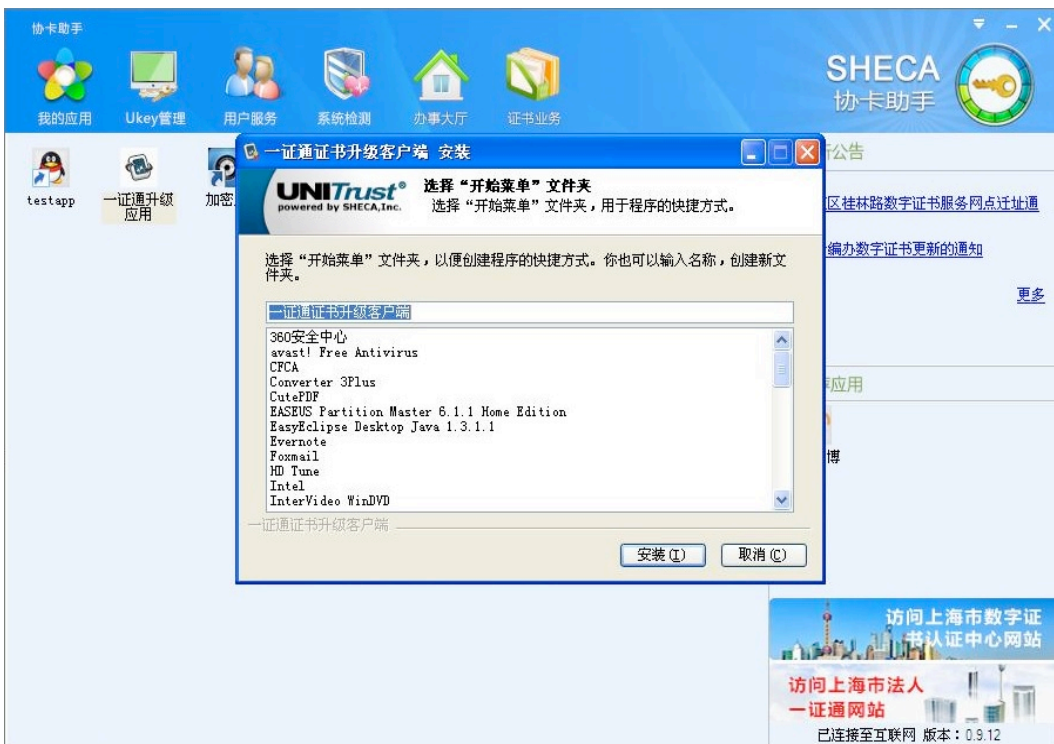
协卡助手

我的应用 Ukey管理 用户服务 系统检测 办事大厅 证书业务

SHECA
协卡助手

testapp 一证通升级应用 加密

一证通证书升级客户端 安装

UNITrust®
powered by SHECA,Inc.

选择“开始菜单”文件夹
选择“开始菜单”文件夹，用于程序的快捷方式。

选择“开始菜单”文件夹，以便创建程序的快捷方式。你也可以输入名称，创建新文件夹。

一证通证书升级客户端

360安全中心
avast! Free Antivirus
CFCA
Converter 3Plus
CutePDF
EASEUS Partition Master 6.1.1 Home Edition
EasyEclipse Desktop Java 1.3.1.1
Evernote
Foxmail
HD Tune
Intel
InterVideo WinDVD

一证通证书升级客户端

安装(I) 取消(C)

新公告
区桂林路数字证书服务网点迁址通
编办数字证书更新的通知
更多

应用
博

访问上海市数字证书认证中心网站

访问上海市法人一证通网站

已连接至互联网 版本：0.9.12